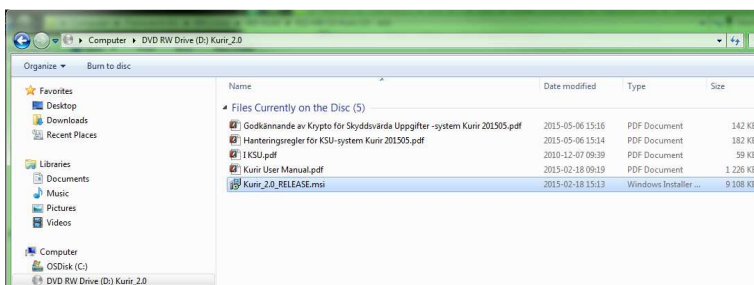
Computer ▸ DVD RW Drive (D:) Kurir_2.0

Organize ▾ Burn to disc

Favorites
Desktop
Downloads
Recent Places

Libraries
Documents
Music
Pictures
Videos

Computer
OSDisk (C:)
DVD RW Drive (D:) Kurir_2.0

| Name | Date modified | Type | Size |
|---|---|---|---|
| Files Currently on the Disc (5) | | | |
| Godkännande av Krypto för Skyddsvärda Uppgifter -system Kurir 201505.pdf | 2015-05-06 15:16 | PDF Document | 142 K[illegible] |
| Hanteringsregler för KSU-system Kurir 201505.pdf | 2015-05-06 15:14 | PDF Document | 182 K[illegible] |
| I KSU.pdf | 2010-12-07 09:39 | PDF Document | 59 K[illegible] |
| Kurir User Manual.pdf | 2015-02-18 09:19 | PDF Document | 1 226 K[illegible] |
| Kurir_2.0_RELEASE.msi | 2015-02-18 15:13 | Windows Installer ... | 9 108 K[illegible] |